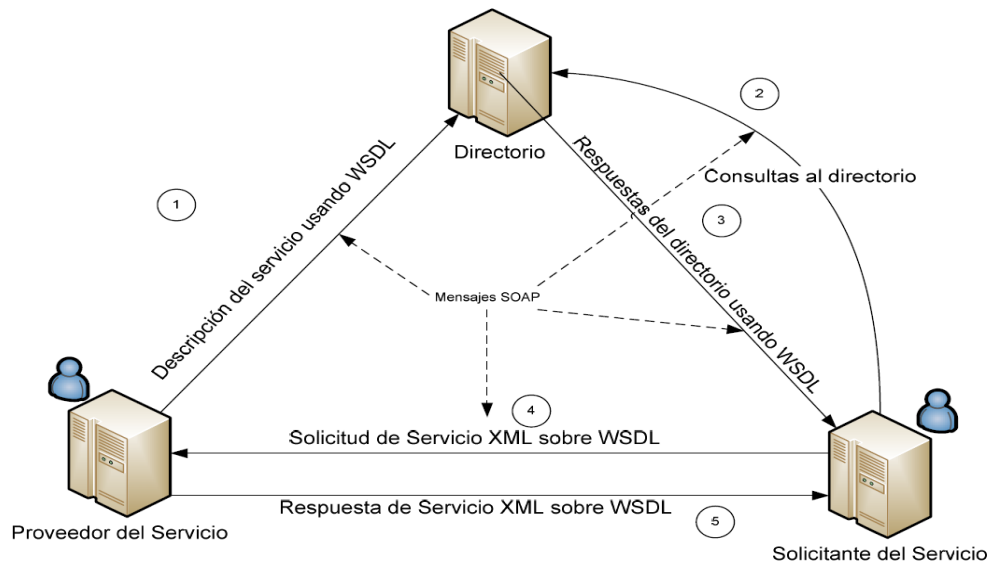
Directorio

2

Consultas al directorio

1

Descripción del servicio usando WSDL

Respuestas del directorio usando WSDL

3

Mensajes SOAP

4

Solicitud de Servicio XML sobre WSDL

Respuesta de Servicio XML sobre WSDL

5

Proveedor del Servicio

Solicitante del Servicio